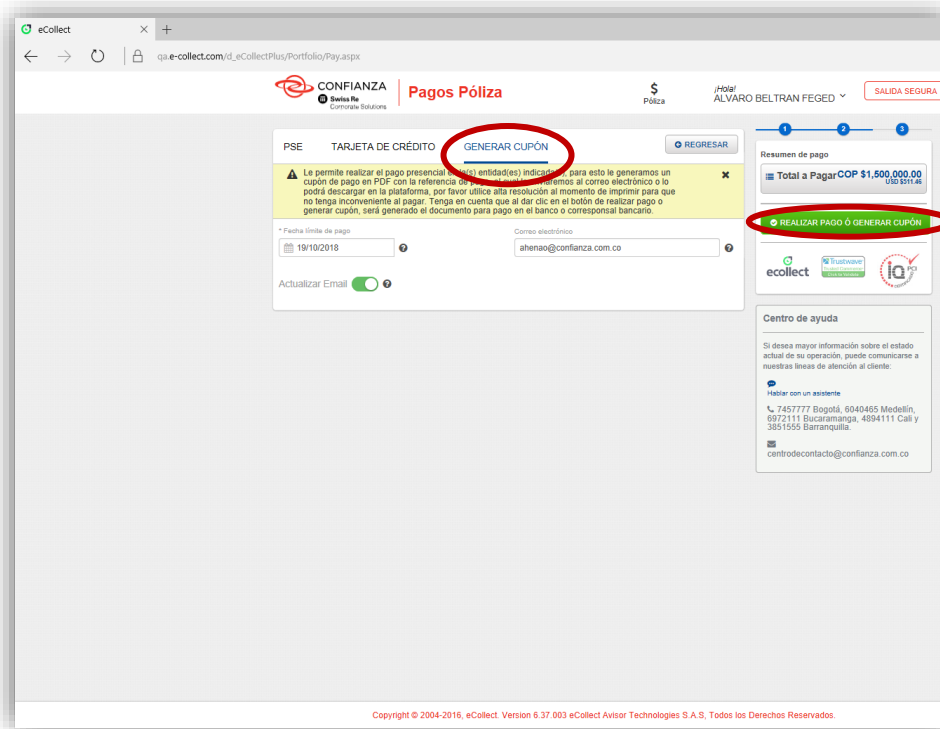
eCollect

qa.e-collect.com/d_eCollectPlus/Portfolio/Pay.aspx

CONFIANZA
Swiss Re Corporate Solutions

Pagos Póliza

$
Póliza

¡Hola!
ALVARO BELTRAN FEGED

SALIDA SEGURA

PSE TARJETA DE CRÉDITO GENERAR CUPÓN

REGRESAR

Le permite realizar el pago presencial en la(s) entidad(es) indicada(s), para esto le generamos un cupón de pago en PDF con la referencia de pago el cual le enviaremos al correo electrónico o lo podrá descargar en la plataforma, por favor utilice alta resolución al momento de imprimir para que no tenga inconveniente al pagar. Tenga en cuenta que al dar clic en el botón de realizar pago o generar cupón, será generado el documento para pago en el banco o corresponsal bancario.

* Fecha límite de pago
19/10/2018

Correo electrónico
ahenao@confianza.com.co

Actualizar Email

1 2 3

Resumen de pago

Total a Pagar COP $1,500,000.00
USD $311.46

REALIZAR PAGO Ó GENERAR CUPÓN

ecollect Trustwave IQ PCI

Centro de ayuda

Si desea mayor información sobre el estado actual de su operación, puede comunicarse a nuestras líneas de atención al cliente:

Hablar con un asistente

7457777 Bogotá, 6040465 Medellín, 6972111 Bucaramanga, 4894111 Cali y 3851555 Barranquilla.

centrodecontacto@confianza.com.co

Copyright © 2004-2016, eCollect. Version 6.37.003 eCollect Avisor Technologies S.A.S, Todos los Derechos Reservados.